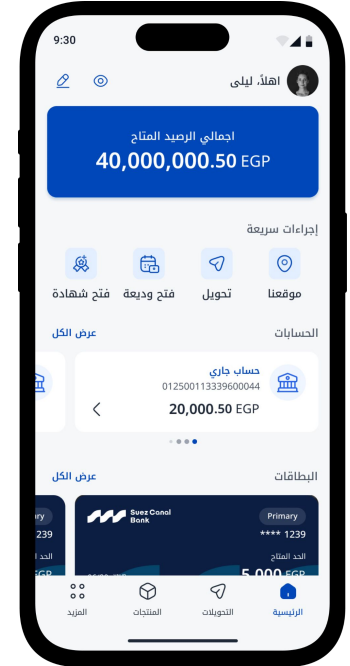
9:30

اهلاً، ليلى

اجمالي الرصيد المتاح
40,000,000.50 EGP

إجراءات سريعة

موقعنا
تحويل
فتح وديعة
فتح شهادة

الحسابات
عرض الكل

حساب جاري
012500113339600044
20,000.50 EGP

البطاقات
عرض الكل

Suez Canal Bank
Primary
**** 1239
الحد المتاح
5,000 EGP

Primary
1239
الحد
EGP

الرئيسية
التحويلات
المنتجات
المزيد